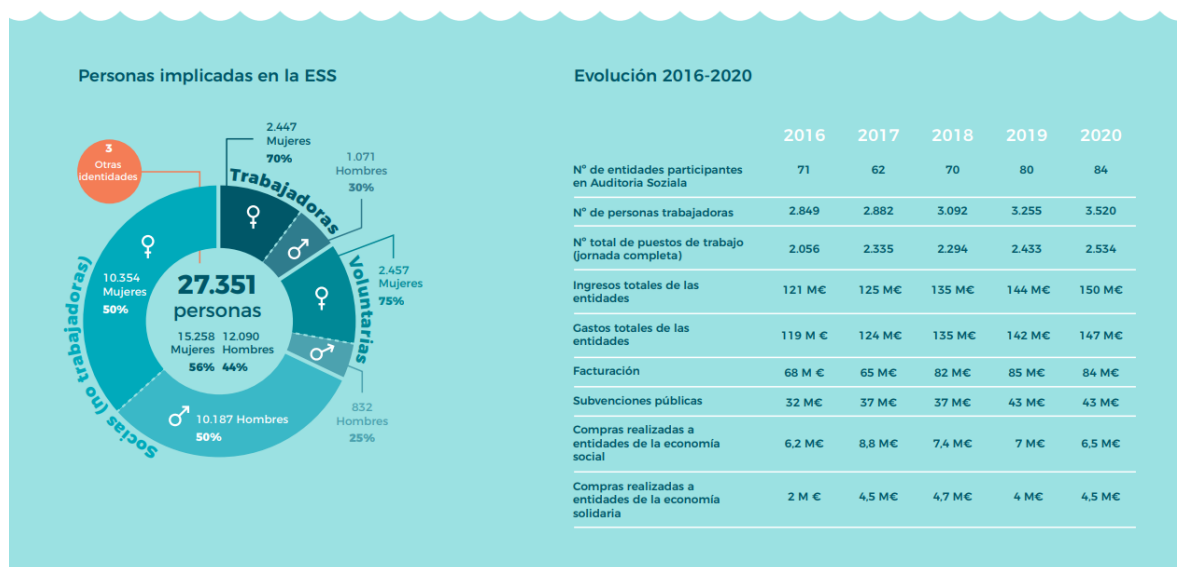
Personas implicadas en la ESS

3
Otras identidades

2.447
Mujeres
70%

1.071
Hombres
30%

Trabajadoras

2.457
Mujeres
75%

Voluntarias

832
Hombres
25%

10.354
Mujeres
50%

27.351
personas

15.258
Mujeres
56%

12.090
Hombres
44%

10.187 Hombres
50%

Socias (no trabajadoras)

Evolución 2016-2020

| | 2016 | 2017 | 2018 | 2019 | 2020 |
|---|---|---|---|---|---|
| Nº de entidades participantes en Auditoria Soziala | 71 | 62 | 70 | 80 | 84 |
| Nº de personas trabajadoras | 2.849 | 2.882 | 3.092 | 3.255 | 3.520 |
| Nº total de puestos de trabajo (jornada completa) | 2.056 | 2.335 | 2.294 | 2.433 | 2.534 |
| Ingresos totales de las entidades | 121 M€ | 125 M€ | 135 M€ | 144 M€ | 150 M€ |
| Gastos totales de las entidades | 119 M € | 124 M€ | 135 M€ | 142 M€ | 147 M€ |
| Facturación | 68 M € | 65 M€ | 82 M€ | 85 M€ | 84 M€ |
| Subvenciones públicas | 32 M€ | 37 M€ | 37 M€ | 43 M€ | 43 M€ |
| Compras realizadas a entidades de la economía social | 6,2 M€ | 8,8 M€ | 7,4 M€ | 7 M€ | 6,5 M€ |
| Compras realizadas a entidades de la economía solidaria | 2 M € | 4,5 M€ | 4,7 M€ | 4 M€ | 4,5 M€ |